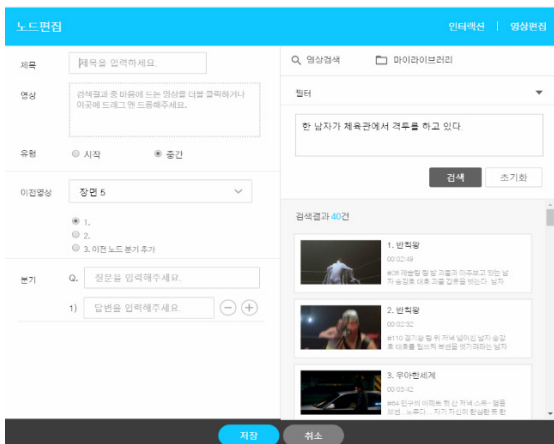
노드편집

인터랙션 | 영상편집

제목
제목을 입력하세요.

영상
검색결과 중 마음에 드는 영상을 더블 클릭하거나 이곳에 드래그 앤 드롭해주세요.

유형
시작
중간

이전영상
장면 5

1.
2.
3. 이전 노드 분기 추가

분기
Q. 질문을 입력해주세요.
1) 답변을 입력해주세요.

영상검색
마이라이브러리

필터

한 남자가 체육관에서 격투를 하고 있다.

검색
초기화

검색결과 40건

1. 반칙왕
00:02:49
#05 레슬링 링 밖 괴물의 미주보고 있는 남자 승정후 대호 괴물 강통을 받는다. 남자

2. 반칙왕
00:03:32
#110 절기섭 링 위 처녀 넘어진 남자 승장호 대호를 힘쓰게 바라볼 생기려하는 남자

3. 우아한세계
00:03:42
#04 민구의 이래는 한 산 처녀 스쿠~ 멜롱 벨로... 노루다... 자기 자신이 환실한 후 환

저장
취소